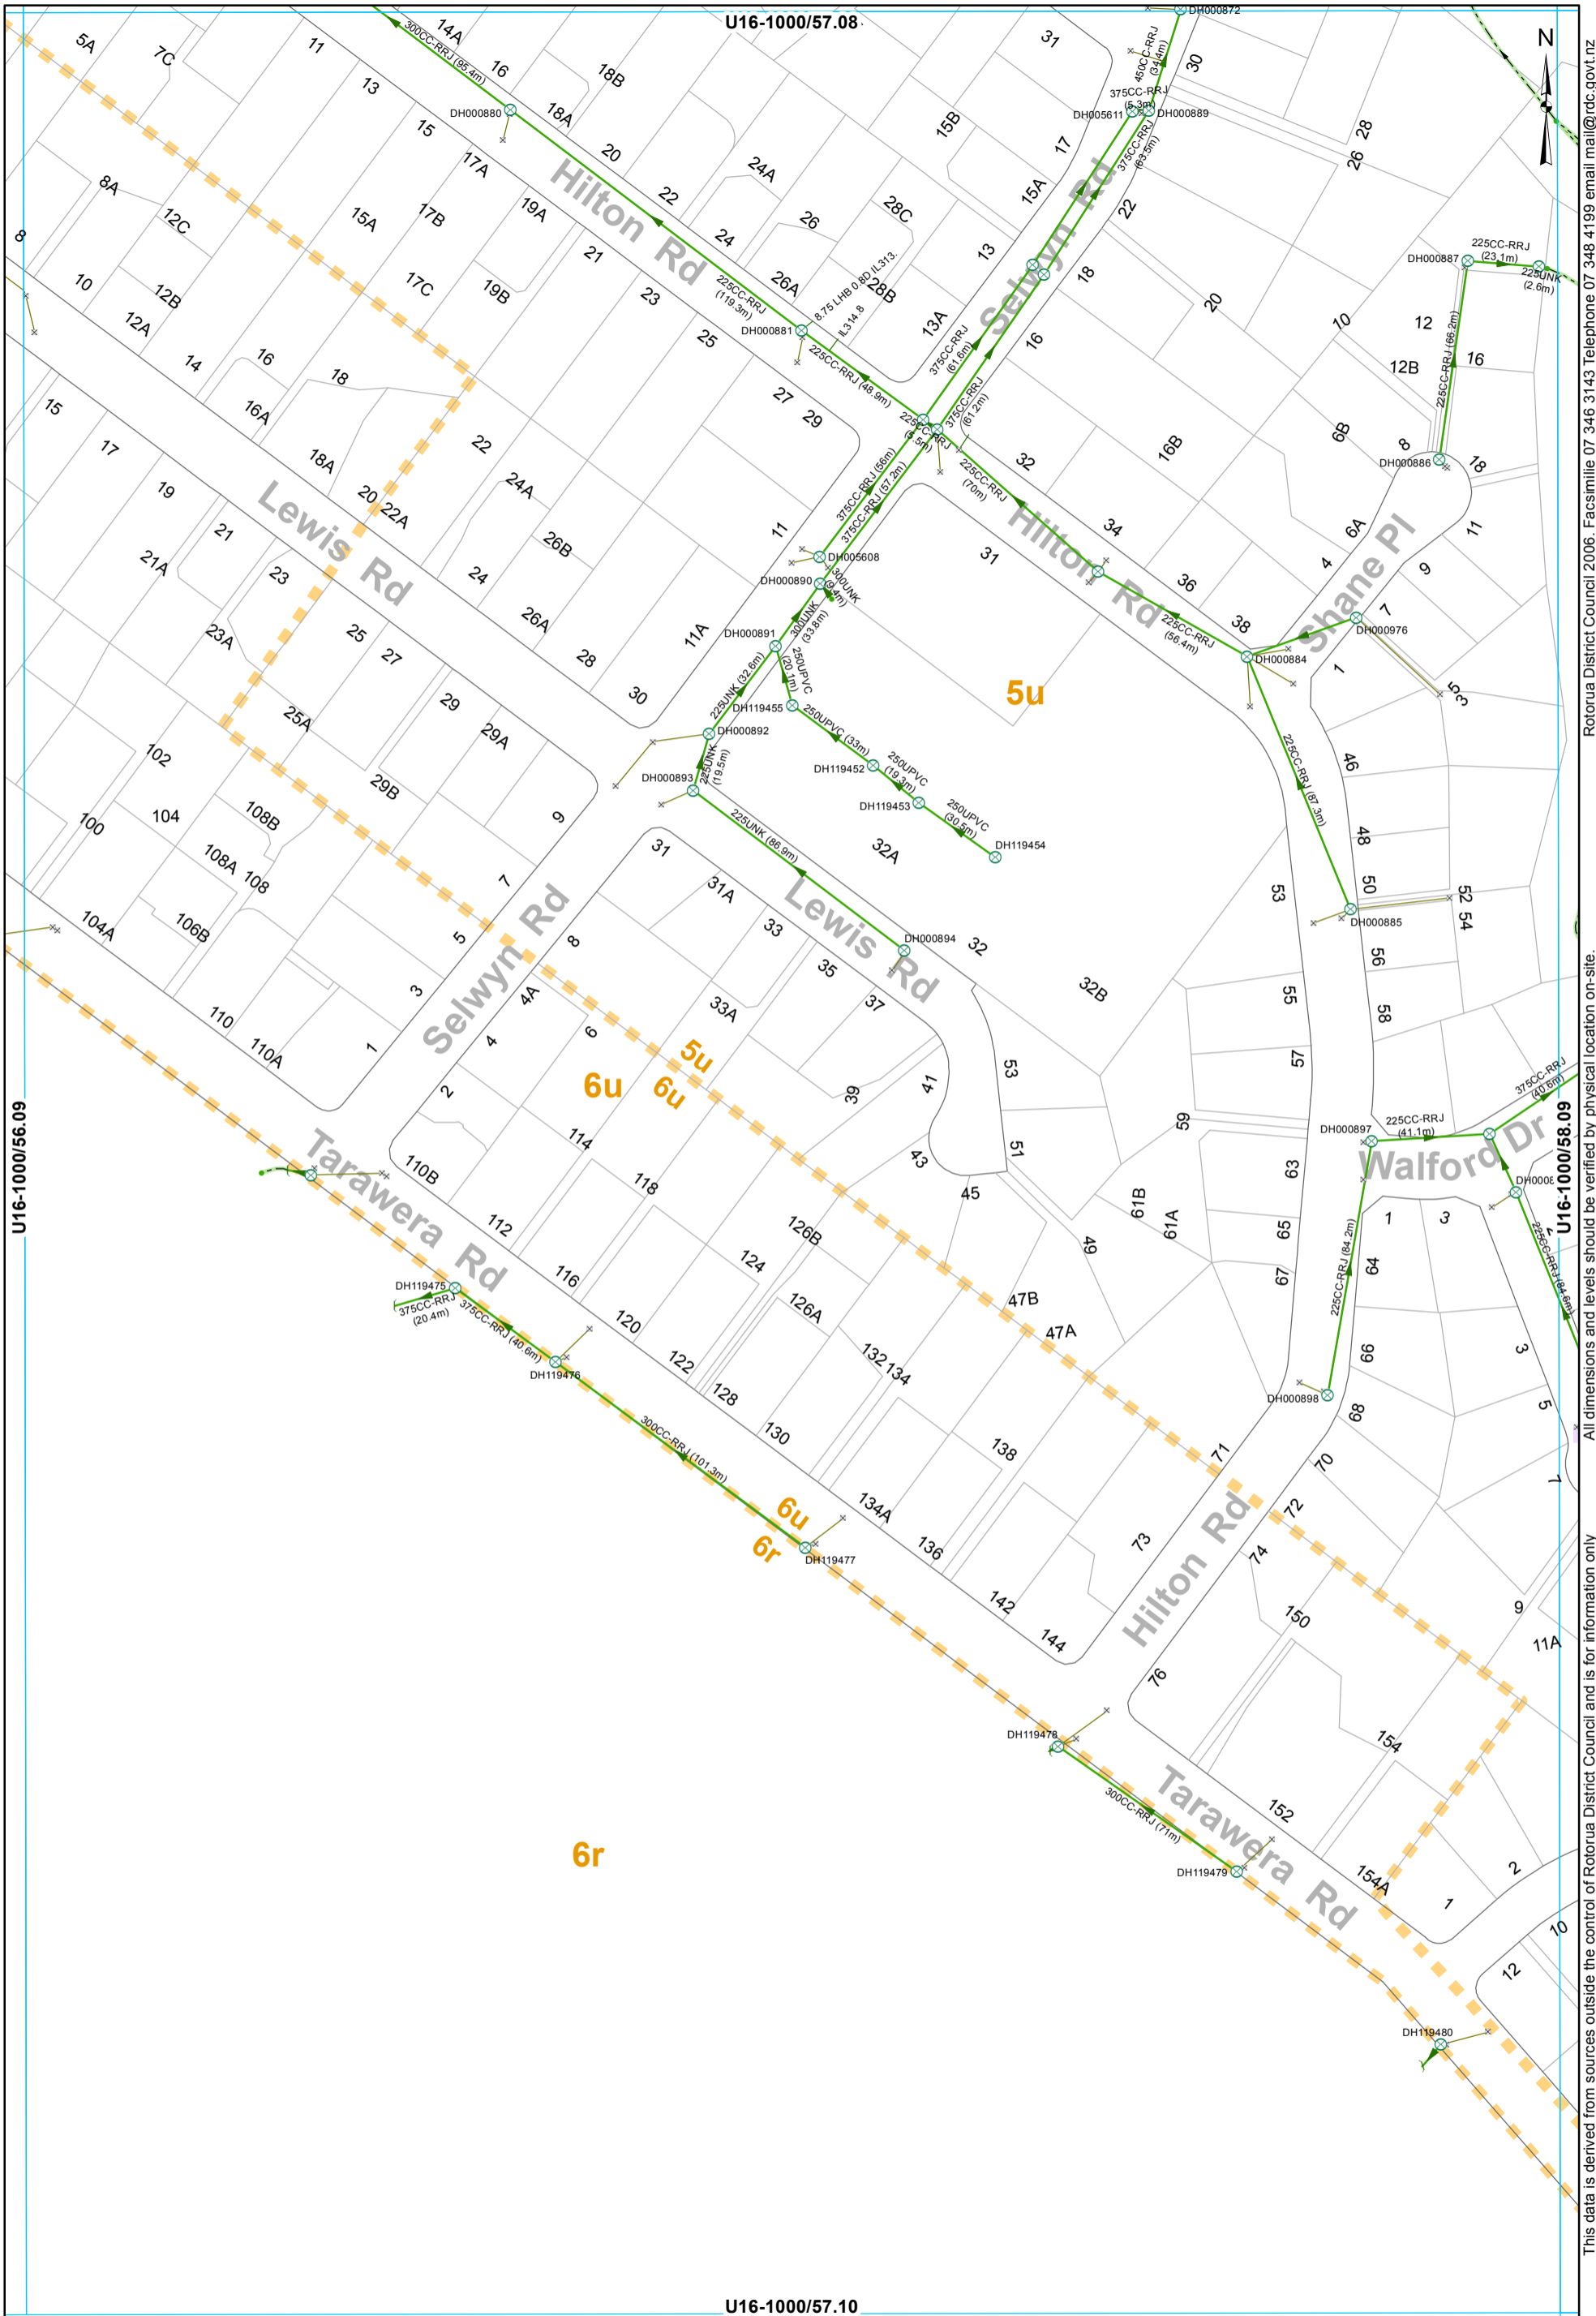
U16-1000/57.08

N

Rotorua District Council 2006. Facsimile 07 346 3143 Telephone 07 348 4199 email mail@rdc.govt.nz

This data is derived from sources outside the control of Rotorua District Council and is for information only. All dimensions and levels should be verified by physical location on-site.

U16-1000/56.09

U16-1000/58.09

U16-1000/57.10

Hilton Rd
Selwyn Rd
Lewis Rd
Lewis Rd
Selwyn Rd
Hilton Rd
Hilton Rd
Shane Pl
Walford Dr
Tarawera Rd
Tarawera Rd

5u
5u
6u
6u
6u
6r
6r

DH000872
DH000880
DH000881
DH005611
DH000889
DH000887
DH000886
DH005608
DH000890
DH000891
DH119455
DH000892
DH000893
DH119452
DH119453
DH119454
DH000894
DH000884
DH000976
DH000885
DH000897
DH000898
DH119475
DH119476
DH119477
DH119478
DH119479
DH119480

300CC-RRJ (95.4m)
225CC-RRJ (119.3m)
225CC-RRJ (48.9m)
8.75 LHB 0.8D IL313.
IL314.8
450CC-RRJ (34.4m)
375CC-RRJ (5.3m)
375CC-RRJ (83.5m)
375CC-RRJ (61.6m)
375CC-RRJ (61.2m)
225CC-RRJ (23.1m)
225UNK (2.6m)
225CC-RRJ (66.2m)
225CC-RRJ (70m)
375CC-RRJ (56m)
375CC-RRJ (57.3m)
300UNK (9.4m)
300UNK (33.8m)
225UNK (32.6m)
250UPVC (20.1m)
250UPVC (33m)
250UPVC (19.3m)
250UPVC (30.5m)
225UNK (19.5m)
225UNK (86.9m)
225CC-RRJ (56.4m)
225CC-RRJ (87.3m)
225CC-RRJ (41.1m)
375CC-RRJ (40.6m)
225CC-RRJ (84.6m)
225CC-RRJ (84.2m)
375CC-RRJ (20.4m)
375CC-RRJ (40.6m)
300CC-RRJ (101.3m)
300CC-RRJ (71m)

5A 7C 11 14A 16 18B 13 15 18A 20 17A 22 8A 12C 15A 17B 19A 24 24A 26 28C 15B 31 30 17 15A 8 10 12B 12A 17C 19B 21 23 26A 28B 13 13A 18 22 16 20 26 28 10 12 12B 16 14 16 16A 18 18A 20 22A 22 25 27 29 32 16B 6B 8 18 15 17 19 21 21A 23 23A 25 27 24 24A 26B 26A 28 11 11A 30 31 34 36 38 6A 4 9 11 7 1 5 25A 29 29A 29B 9 7 5 3 1 102 104 100 108B 108A 108 104A 106B 110 110A 31 31A 33 33A 35 37 32 32A 32B 46 48 50 52 54 53 56 58 55 57 59 39 41 43 45 53 51 8 4A 6 4 2 110B 112 114 116 118 120 122 124 126B 126A 128 130 132 134 134A 136 138 142 144 47B 47A 49 61B 61A 63 65 67 64 66 68 1 3 3 5 7 9 11A 70 71 72 73 74 76 150 152 154 154A 1 2 10 12